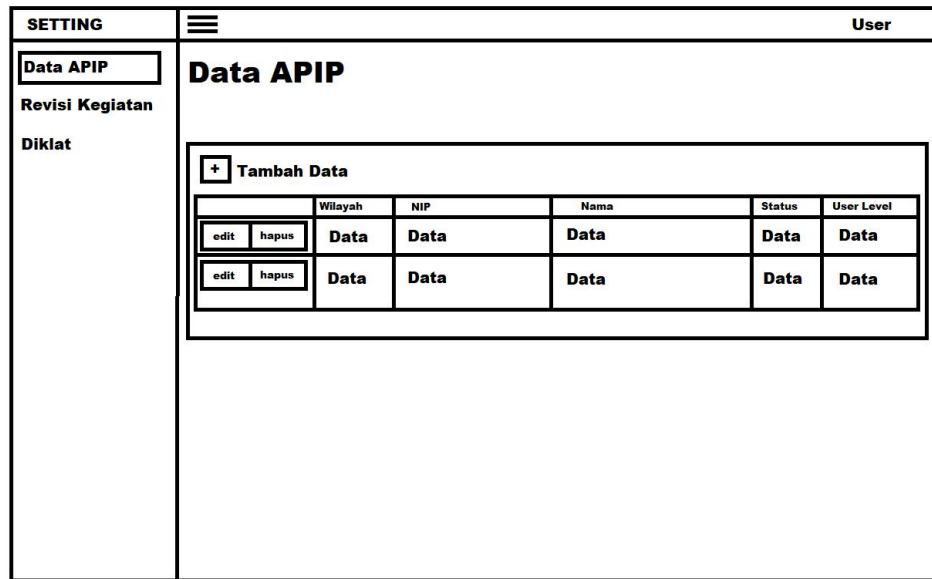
SETTING

User

Data APIP

Revisi Kegiatan

Diklat

Data APIP

+ Tambah Data

| | Wilayah | NIP | Nama | Status | User Level |
|---|---|---|---|---|---|
| edit hapus | Data | Data | Data | Data | Data |
| edit hapus | Data | Data | Data | Data | Data |